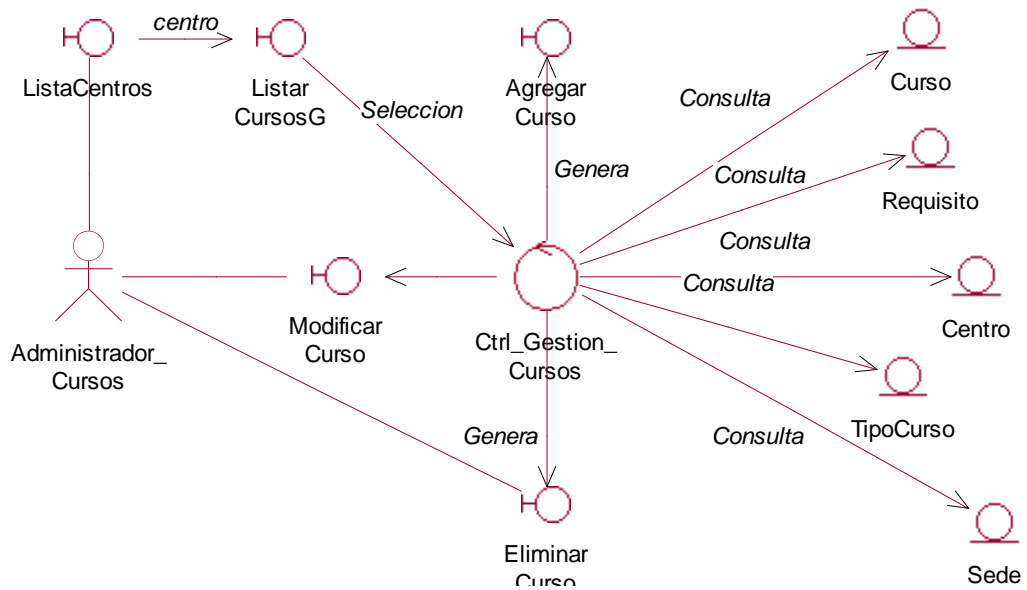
centro

ListaCentros

Listar CursosG

Seleccion

Agregar Curso

Genera

Consulta

Curso

Consulta

Requisito

Consulta

Consulta

Centro

Administrador_ Cursos

Modificar Curso

Ctrl_Gestion_ Cursos

TipoCurso

Genera

Consulta

Eliminar Curso

Sede